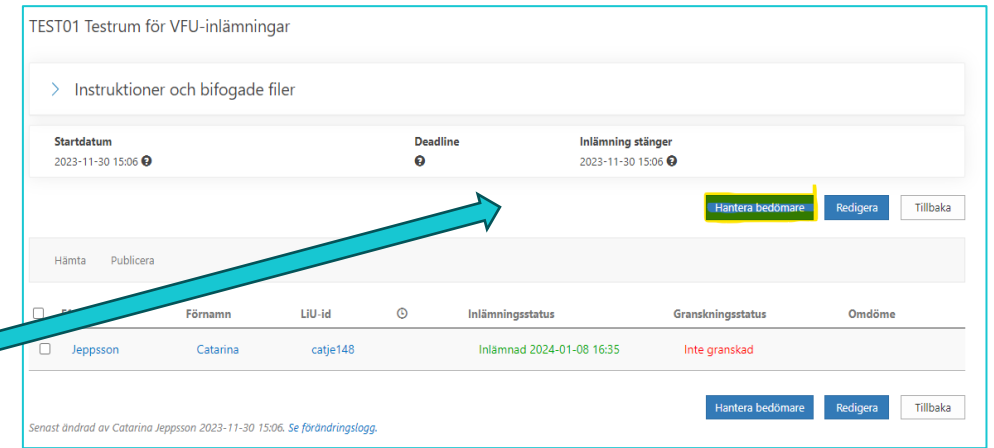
TEST01 Testrum för VFU-inlämningar

Instruktioner och bifogade filer

Startdatum
2023-11-30 15:06

Deadline

Inlämning stänger
2023-11-30 15:06

Hantera bedömare Redigera Tillbaka

Hämta Publicera

| Efternamn | Förnamn | LiU-id | | Inlämningsstatus | Granskningsstatus | Omdöme |
|---|---|---|---|---|---|---|
| Jeppsson | Catarina | catje148 | | Inlämnad 2024-01-08 16:35 | Inte granskad | |

Hantera bedömare Redigera Tillbaka

Senast ändrad av Catarina Jeppsson 2023-11-30 15:06. Se förändringslogg.